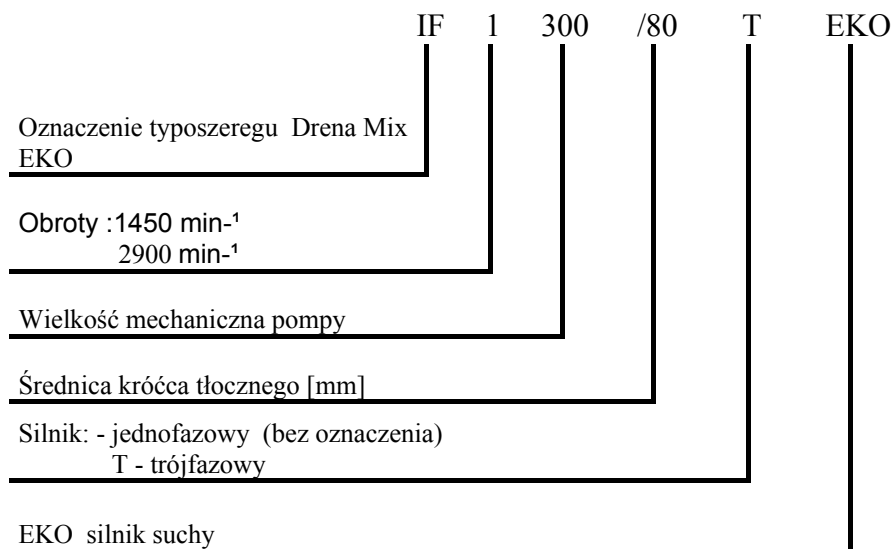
IF 1 300 /80 T EKO

Oznaczenie typoszeregu Drena Mix EKO

Obroty :1450 min-¹
2900 min-¹

Wielkość mechaniczna pompy

Średnica króćca tłocznego [mm]

Silnik: - jednofazowy (bez oznaczenia)
T - trójfazowy

EKO silnik suchy